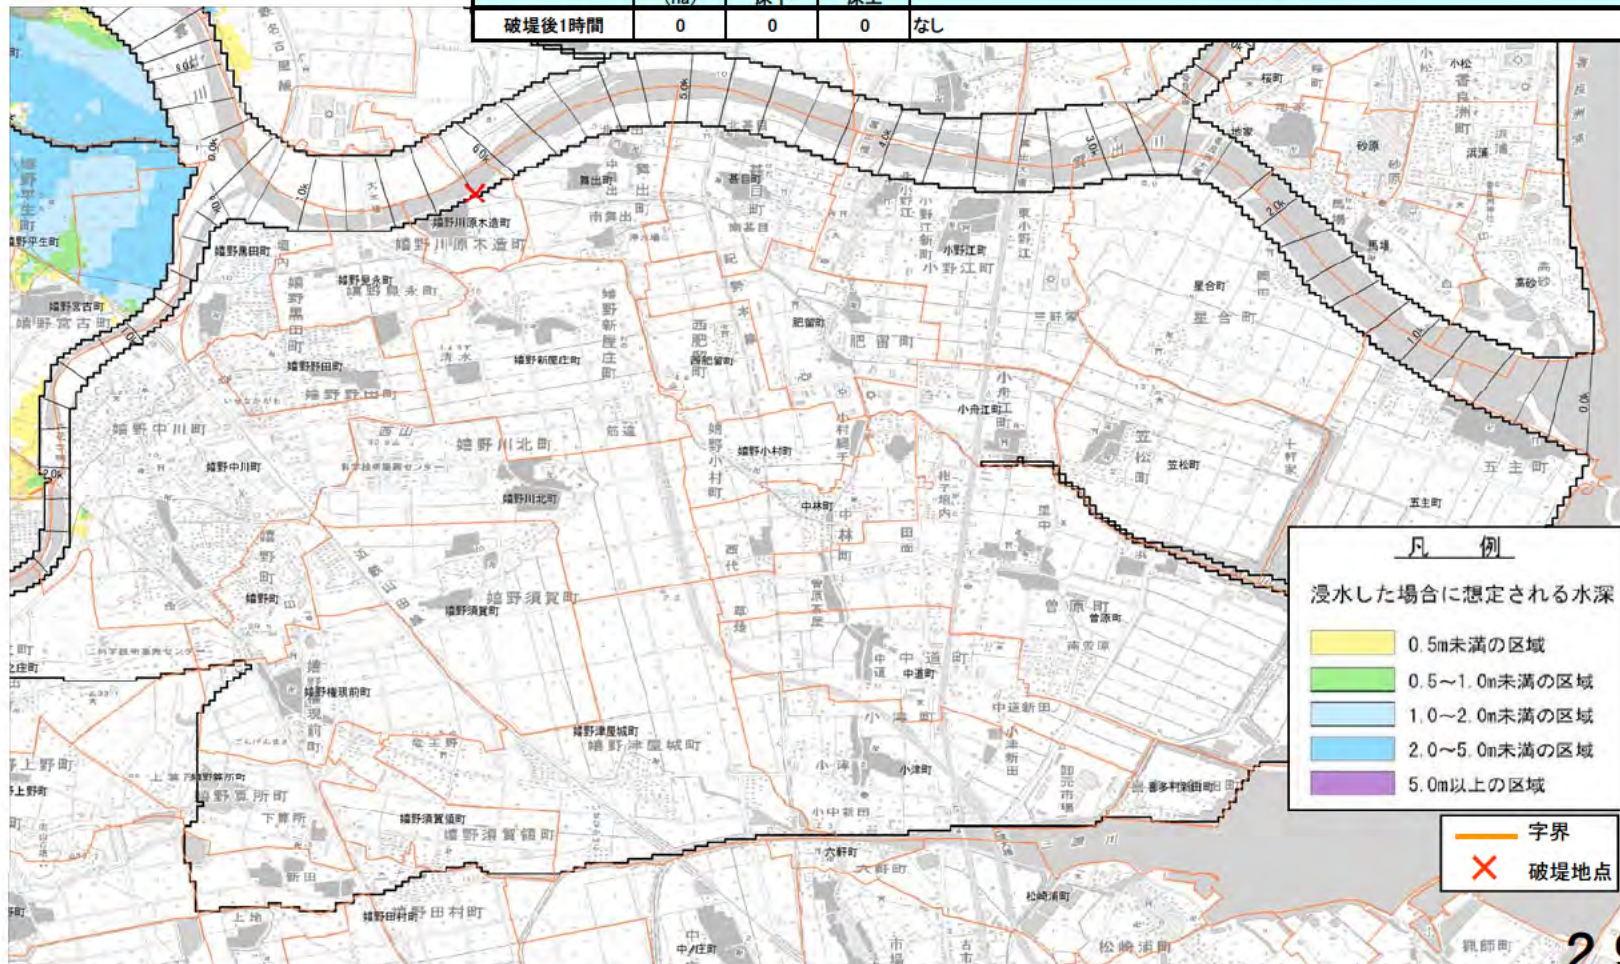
| 破堤後1時間 | 0 | 0 | 0 | なし |

凡　例

浸水した場合に想定される水深

0.5m未満の区域

0.5～1.0m未満の区域

1.0～2.0m未満の区域

2.0～5.0m未満の区域

5.0m以上の区域

字界

破堤地点

嬉野川原木造町
嬉野黒田町
嬉野泉永町
嬉野宮古町
嬉野新屋庄町
嬉野中川町
嬉野川北町
嬉野小村町
嬉野須賀町
嬉野権現前町
嬉野津屋城町
嬉野須賀領町
嬉野田村町
嬉野平生町
南舞出
舞出町
基目町
小野江町
肥留町
小舟江町
星合町
笠松町
五主町
中林町
曽原町
中道町
小津町
六軒町
松崎浦町
中ノ庄町